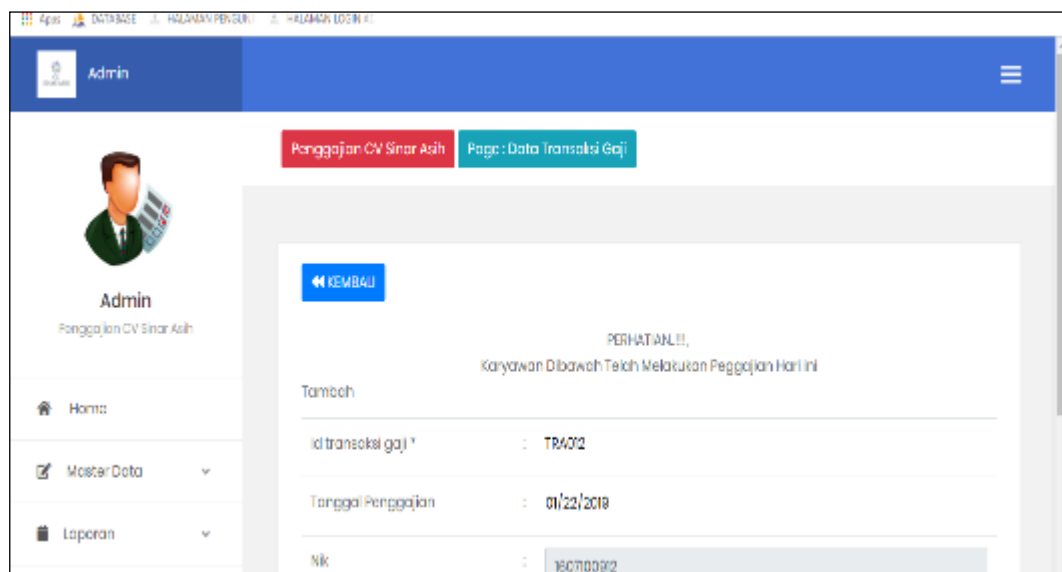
Apps DATABASE HALAMAN PENGUNJ HALAMAN LOGIN

Admin

Penggajian CV Sinar Asih

Page : Data Transaksi Gaji

Admin

Penggajian CV Sinar Asih

Home

Master Data

Laporan

KEMBALI

PERHATIAN!!!,
Karyawan Dibawah Telah Melakukan Peggajian Hari Ini

Tambah

| Id transaksi gaji * | : | TRA012 |
|---|---|---|
| Tanggal Penggajian | : | 01/22/2019 |
| Nik | : | 160710092 |